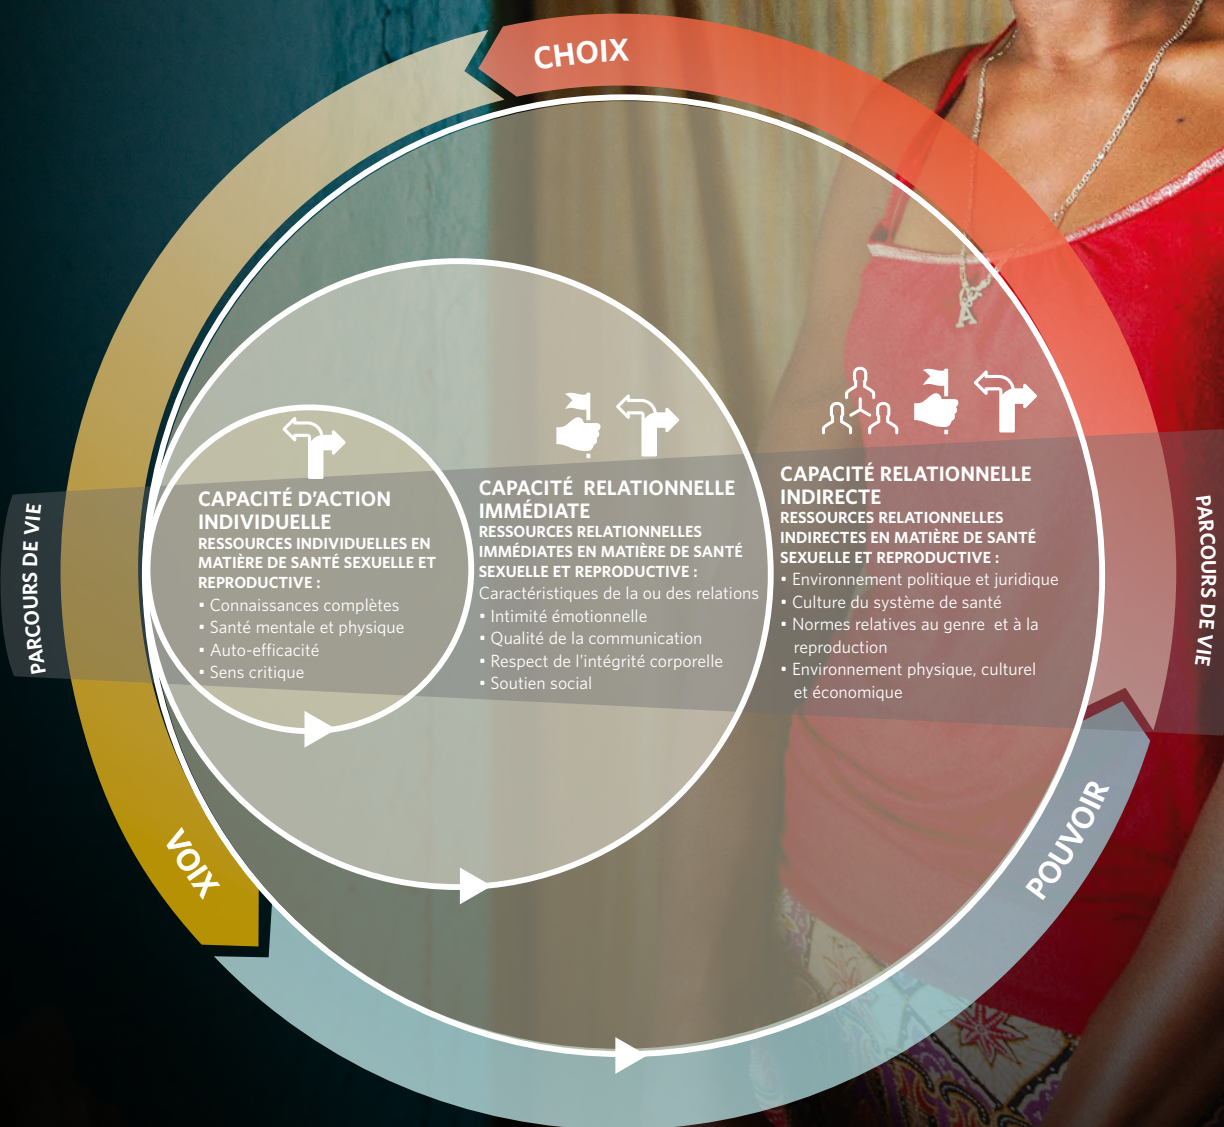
CHOIX

PARCOURS DE VIE

CAPACITÉ D'ACTION INDIVIDUELLE
RESSOURCES INDIVIDUELLES EN MATIÈRE DE SANTÉ SEXUELLE ET REPRODUCTIVE :
• Connaissances complètes
• Santé mentale et physique
• Auto-efficacité
• Sens critique

CAPACITÉ RELATIONNELLE IMMÉDIATE
RESSOURCES RELATIONNELLES IMMÉDIATES EN MATIÈRE DE SANTÉ SEXUELLE ET REPRODUCTIVE :
Caractéristiques de la ou des relations
• Intimité émotionnelle
• Qualité de la communication
• Respect de l'intégrité corporelle
• Soutien social

CAPACITÉ RELATIONNELLE INDIRECTE
RESSOURCES RELATIONNELLES INDIRECTES EN MATIÈRE DE SANTÉ SEXUELLE ET REPRODUCTIVE :
• Environnement politique et juridique
• Culture du système de santé
• Normes relatives au genre et à la reproduction
• Environnement physique, culturel et économique

PARCOURS DE VIE

VOIX

POUVOIR